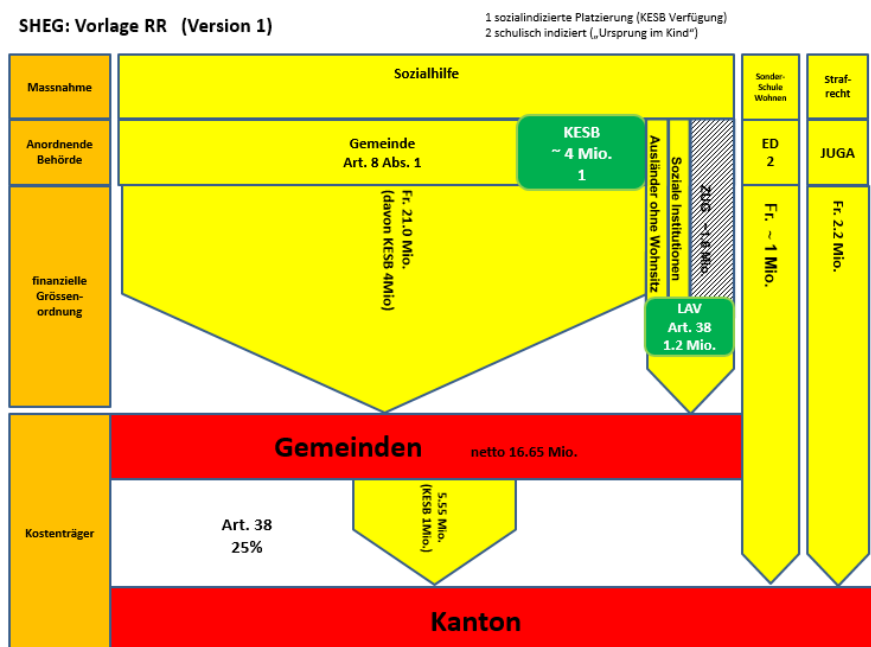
SHEG: Vorlage RR (Version 1)

1 sozialindizierte Platzierung (KESB Verfügung)
2 schulisch indiziert („Ursprung im Kind")

Massnahme

Sozialhilfe

Sonder-Schule Wohnen

Straf-recht

Anordnende Behörde

Gemeinde
Art. 8 Abs. 1

KESB
~ 4 Mio.
1

Ausländer ohne Wohnsitz

Soziale Institutionen

ZUG ~1.6 Mio.

ED
2

JUGA

finanzielle Grössen-ordnung

Fr. 21.0 Mio.
(davon KESB 4Mio)

LAV
Art. 38
1.2 Mio.

Fr. ~ 1 Mio.

Fr. 2.2 Mio.

Kostenträger

Gemeinden

netto 16.65 Mio.

Art. 38
25%

5.55 Mio.
(KESB 1Mio.)

Kanton